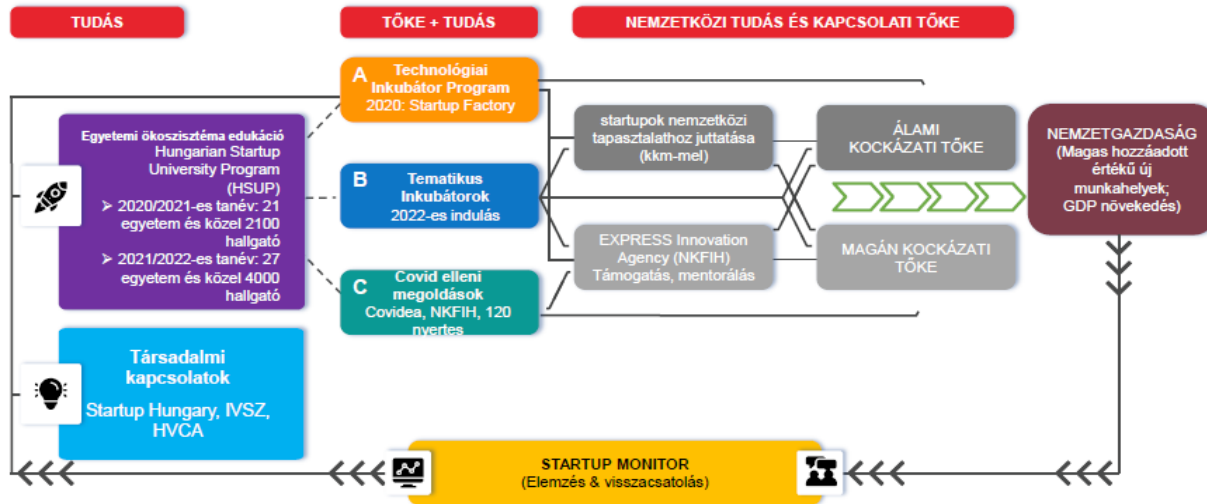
TUDÁS

TŐKE + TUDÁS

NEMZETKÖZI TUDÁS ÉS KAPCSOLATI TŐKE

Egyetemi ökoszisztéma edukáció
Hungarian Startup University Program (HSUP)
➢ 2020/2021-es tanév: 21 egyetem és közel 2100 hallgató
➢ 2021/2022-es tanév: 27 egyetem és közel 4000 hallgató

Társadalmi kapcsolatok
Startup Hungary, IVSZ, HVCA

A Technológiai Inkubátor Program
2020: Startup Factory

B Tematikus Inkubátorok
2022-es indulás

C Covid elleni megoldások
Covidea, NKFIH, 120 nyertes

startupok nemzetközi tapasztalathoz juttatása (kkm-mel)

EXPRESS Innovation Agency (NKFIH)
Támogatás, mentorálás

ÁLAMI KOCKÁZATI TŐKE

MAGÁN KOCKÁZATI TŐKE

NEMZETGAZDASÁG
(Magas hozzáadott értékű új munkahelyek;
GDP növekedés)

STARTUP MONITOR
(Elemzés & visszacsatolás)